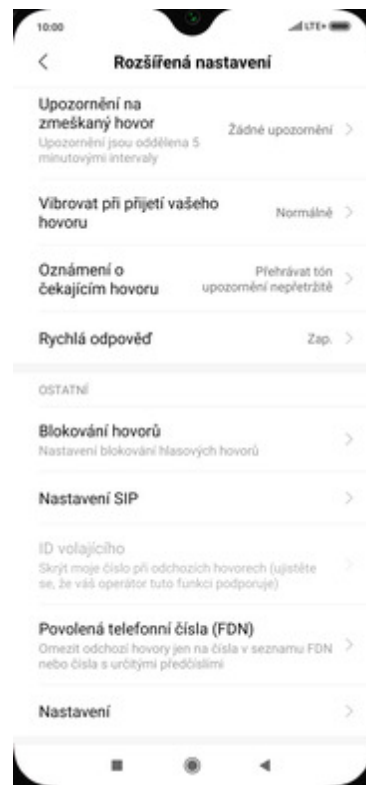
10:00

LTE

<

Rozšířená nastavení

Upozornění na zmeškaný hovor
Upozornění jsou oddělena 5 minutovými intervaly
Žádné upozornění >

Vibrovat při přijetí vašeho hovoru
Normálně >

Oznámení o čekajícím hovoru
Přehrávat tón upozornění nepřetržitě >

Rychlá odpověď
Zap. >

OSTATNÍ

Blokování hovorů
Nastavení blokování hlasových hovorů >

Nastavení SIP >

ID volajícího
Skrýt moje číslo při odchozích hovorech (ujistěte se, že váš operátor tuto funkci podporuje) >

Povolená telefonní čísla (FDN)
Omezit odchozí hovory jen na čísla v seznamu FDN nebo čísla s určitými předčíslími >

Nastavení >